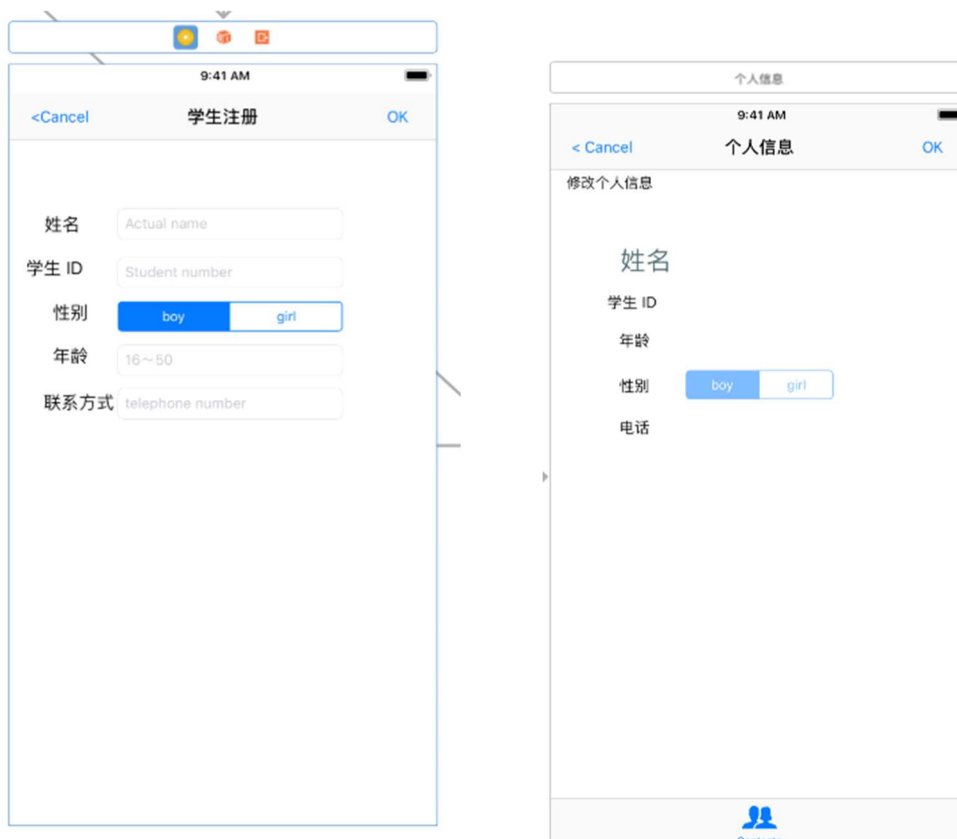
9:41 AM

<Cancel 学生注册 OK

姓名 Actual name

学生 ID Student number

性别 boy girl

年龄 16~50

联系方式 telephone number

个人信息

9:41 AM

< Cancel 个人信息 OK

修改个人信息

姓名

学生 ID

年龄

性别 boy girl

电话

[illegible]